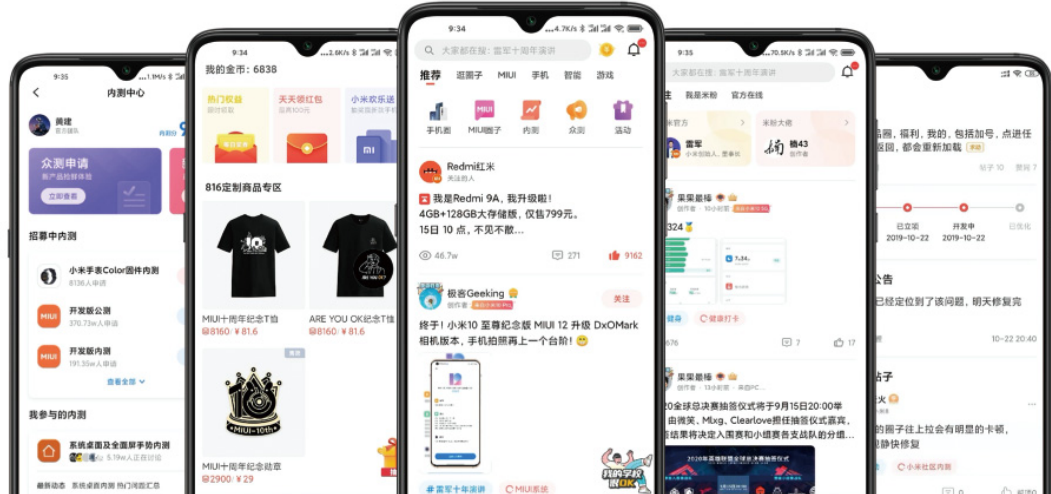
9:35

内测中心

众测申请

立即查看

招募中内测

小米手表Color固件内测

8136人申请

开发版公测

370.73w人申请

开发版内测

191.35w人申请

查看全部

我参与的内测

系统桌面及全面屏手势内测

5.19w人正在讨论

9:34

我的金币：6838

热门权益

天天领红包

小米欢乐送

816定制商品专区

MIUI十周年纪念T恤

8160 / ¥81.6

ARE YOU OK纪念T恤

8160 / ¥81.6

MIUI十周年纪念徽章

2900 / ¥29

9:34

大家都在搜：雷军十周年演讲

推荐 逛圈子 MIUI 手机 智能 游戏

手机圈 MIUI圈子 内测 众测 活动

Redmi红米

我是Redmi 9A，我升级啦！4GB+128GB大存储版，仅售799元。15日 10 点，不见不散...

46.7w 271 9162

极客Geeking

关注

终于！小米10 至尊纪念版 MIUI 12 升级 DxOMark 相机版本，手机拍照再上一个台阶！

#雷军十年演讲 MIUI系统

9:35

大家都在搜：雷军十周年演讲

我是米粉 官方在线

雷军

杨43

果果最棒

324

7 17

果果最棒

20全球总决赛抽签仪式将于9月15日20:00举 自微笑，Mlxg，Clearlove担任抽签仪式嘉宾，结果将决定入围赛和小组赛各支战队的分循...

品，福利，我的，包括加号，点进任 返回，都会重新加载

已立项 2019-10-22

开发中 2019-10-22

已完成

公告

已经定位到了该问题，明天修复完

10-22 20:40

帖子

的圈子往上拉会有明显的卡顿，除快修复

小米社区内测